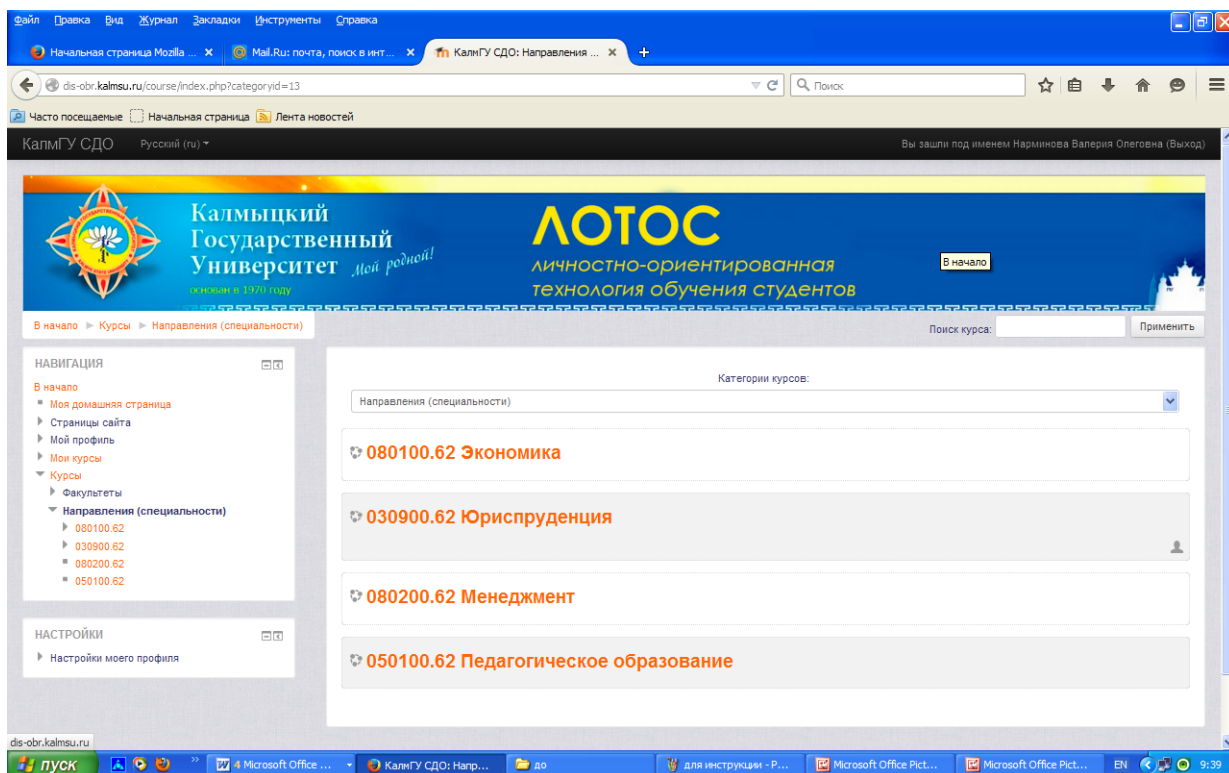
Файл Правка Вид Журнал Закладки Инструменты Справка

Начальная страница Mozilla ... ×
Mail.Ru: почта, поиск в инт... ×
КалмГУ СДО: Направления ... ×
+

dis-obr.kalmsu.ru/course/index.php?categoryid=13
Поиск

Часто посещаемые Начальная страница Лента новостей

КалмГУ СДО Русский (ru)
Вы зашли под именем Нарминова Валерия Олеговна (Выход)

Калмыцкий Государственный Университет Мой родной!
основан в 1970 году
ЛОТОС
личностно-ориентированная технология обучения студентов
В начало

В начало ► Курсы ► Направления (специальности)
Поиск курса: Применить

НАВИГАЦИЯ
В начало
Моя домашняя страница
Страницы сайта
Мой профиль
Мои курсы
Курсы
Факультеты
Направления (специальности)
080100.62
030900.62
080200.62
050100.62

НАСТРОЙКИ
Настройки моего профиля

Категории курсов:
Направления (специальности)

080100.62 Экономика

030900.62 Юриспруденция

080200.62 Менеджмент

050100.62 Педагогическое образование

dis-obr.kalmsu.ru

пуск
4 Microsoft Office ...
КалмГУ СДО: Напр...
до
для инструкции - P...
Microsoft Office Pict...
Microsoft Office Pict...
EN
9:39